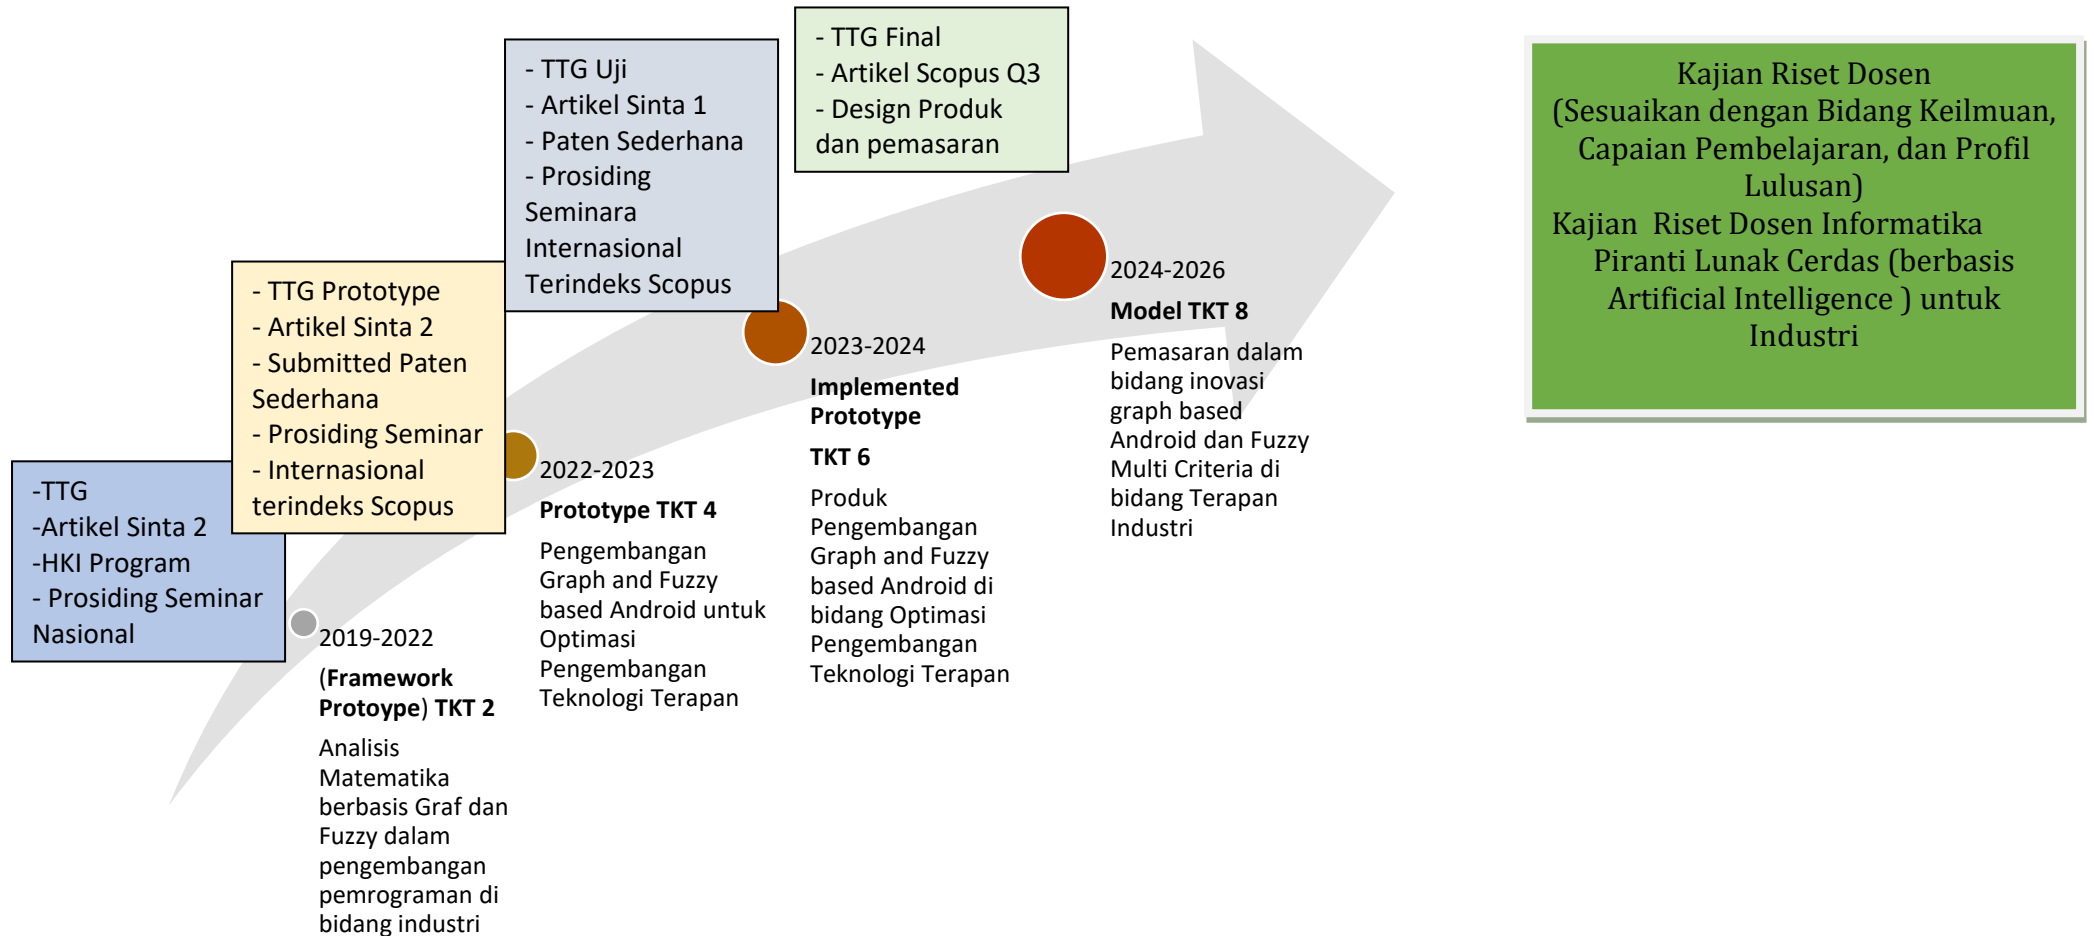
- TTG Final
- Artikel Scopus Q3
- Design Produk dan pemasaran

- TTG Uji
- Artikel Sinta 1
- Paten Sederhana
- Prosiding Seminara Internasional Terindeks Scopus

- TTG Prototype
- Artikel Sinta 2
- Submitted Paten Sederhana
- Prosiding Seminar
- Internasional terindeks Scopus

-TTG
-Artikel Sinta 2
-HKI Program
- Prosiding Seminar Nasional

Kajian Riset Dosen
(Sesuaikan dengan Bidang Keilmuan, Capaian Pembelajaran, dan Profil Lulusan)
Kajian Riset Dosen Informatika Piranti Lunak Cerdas (berbasis Artificial Intelligence ) untuk Industri

2019-2022
(Framework Protoype) TKT 2
Analisis Matematika berbasis Graf dan Fuzzy dalam pengembangan pemrograman di bidang industri

2022-2023
Prototype TKT 4
Pengembangan Graph and Fuzzy based Android untuk Optimasi Pengembangan Teknologi Terapan

2023-2024
Implemented Prototype
TKT 6
Produk Pengembangan Graph and Fuzzy based Android di bidang Optimasi Pengembangan Teknologi Terapan

2024-2026
Model TKT 8
Pemasaran dalam bidang inovasi graph based Android dan Fuzzy Multi Criteria di bidang Terapan Industri